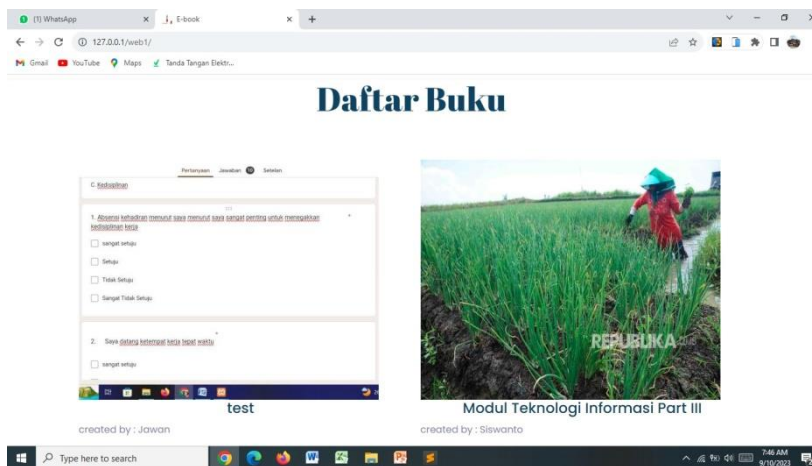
(1) WhatsApp
E-book
127.0.0.1/web1/
Gmail YouTube Maps Tanda Tangan Elektr...

Daftar Buku

Pertanyaan Jawaban 10 Setelan
C. Kedisiplinan
1. Absensi kehadiran menurut saya menurut saya sangat penting untuk menegakkan kedisiplinan kerja
sangat setuju
Setuju
Tidak Setuju
Sangat Tidak Setuju
2. Saya datang ketempat kerja tepat waktu
sangat setuju

test
created by : Jawan

REPUBLIKA
Modul Teknologi Informasi Part III
created by : Siswanto

Type here to search
7:46 AM
9/10/2023